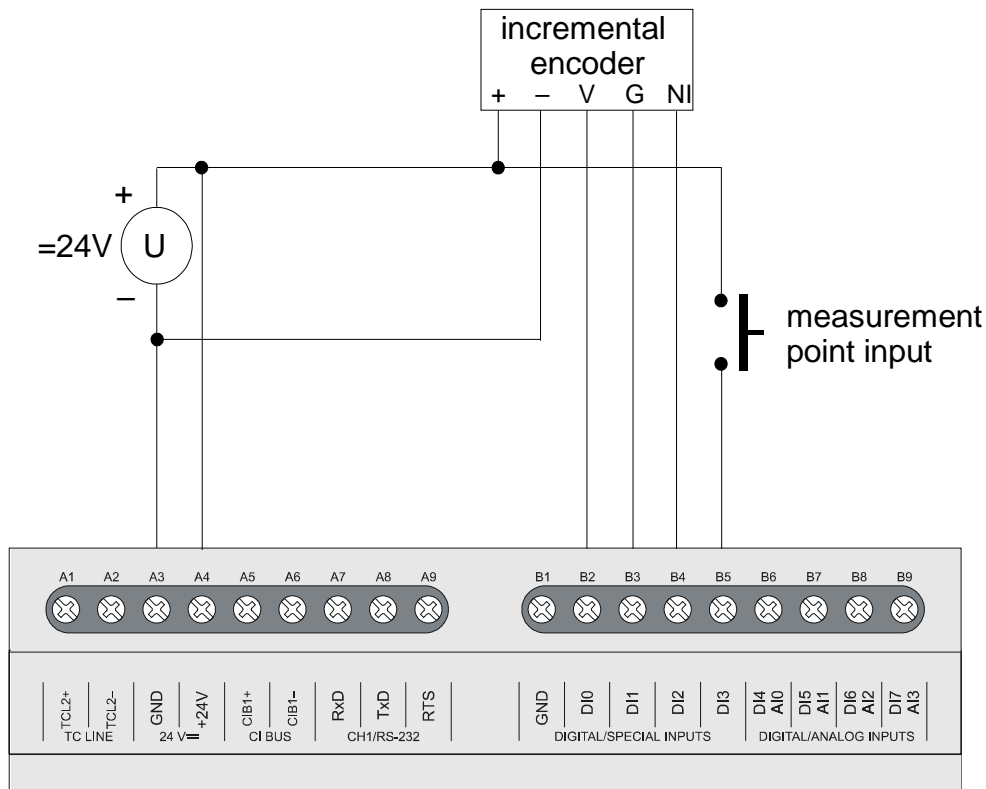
incremental encoder
+ – V G NI

+
=24V U
–

measurement point input

A1 A2 A3 A4 A5 A6 A7 A8 A9
B1 B2 B3 B4 B5 B6 B7 B8 B9

TCL2+ TCL2-
TC LINE
GND +24V
24 V═
CIB1+ CIB1-
CI BUS
RxD TxD RTS
CH1/RS-232

GND DI0 DI1 DI2 DI3
DIGITAL/SPECIAL INPUTS
DI4 AI0 DI5 AI1 DI6 AI2 DI7 AI3
DIGITAL/ANALOG INPUTS